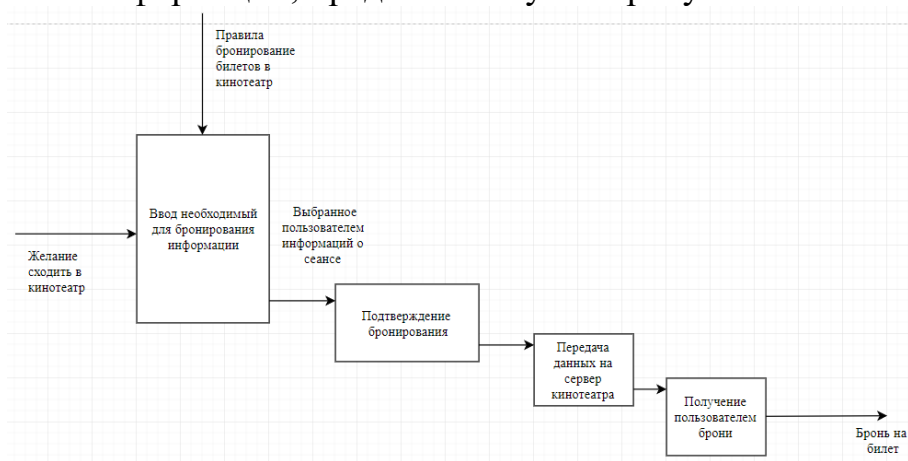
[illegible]

Правила бронирование билетов в кинотеатр

Желание сходить в кинотеатр

Ввод необходимый для бронирования информации

Выбранное пользователем информаций о сеансе

Подтверждение бронирования

Передача данных на сервер кинотеатра

Получение пользователем брони

Бронь на билет